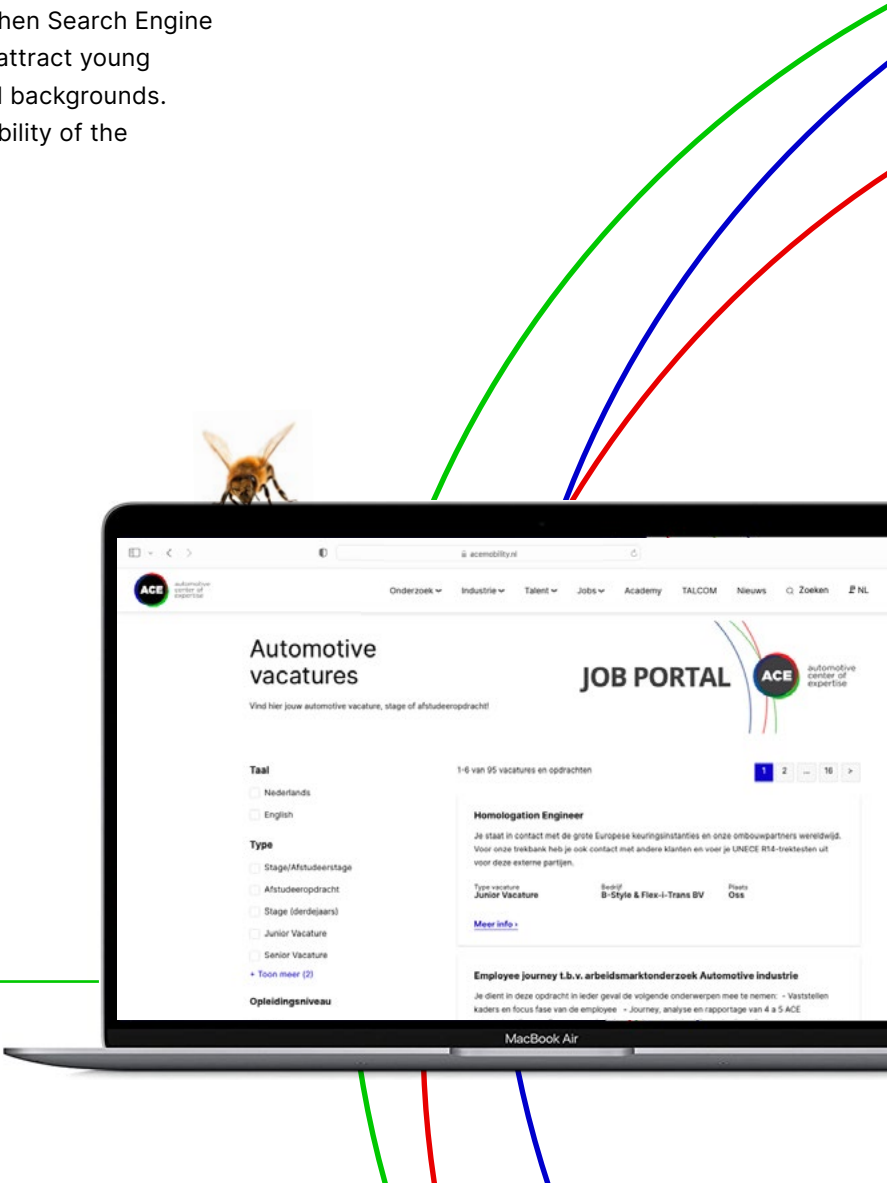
hen Search Engine attract young l backgrounds. bility of the

acemobility.nl

ACE automotive center of expertise

Onderzoek Industrie Talent Jobs Academy TALCOM Nieuws Zoeken NL

Automotive vacatures

Vind hier jouw automotive vacature, stage of afstudeeropdracht!

JOB PORTAL ACE automotive center of expertise

Taal

Nederlands

English

Type

Stage/Afstudeerstage

Afstudeeropdracht

Stage (derdejaars)

Junior Vacature

Senior Vacature

+ Toon meer (2)

Opleidingsniveau

1-6 van 95 vacatures en opdrachten

1 2 ... 16 >

Homologation Engineer

Je staat in contact met de grote Europese keuringsinstanties en onze ombouwpartners wereldwijd. Voor onze trekbank heb je ook contact met andere klanten en voer je UNECE R14-trektesten uit voor deze externe partijen.

Type vacature Junior Vacature

Bedrijf B-Style & Flex-i-Trans BV

Plaats Oss

Meer info ›

Employee journey t.b.v. arbeidsmarktonderzoek Automotive industrie

Je dient in deze opdracht in leder geval de volgende onderwerpen mee te nemen: - Vaststellen kaders en focus fase van de employee - Journey, analyse en rapportage van 4 a 5 ACE

MacBook Air